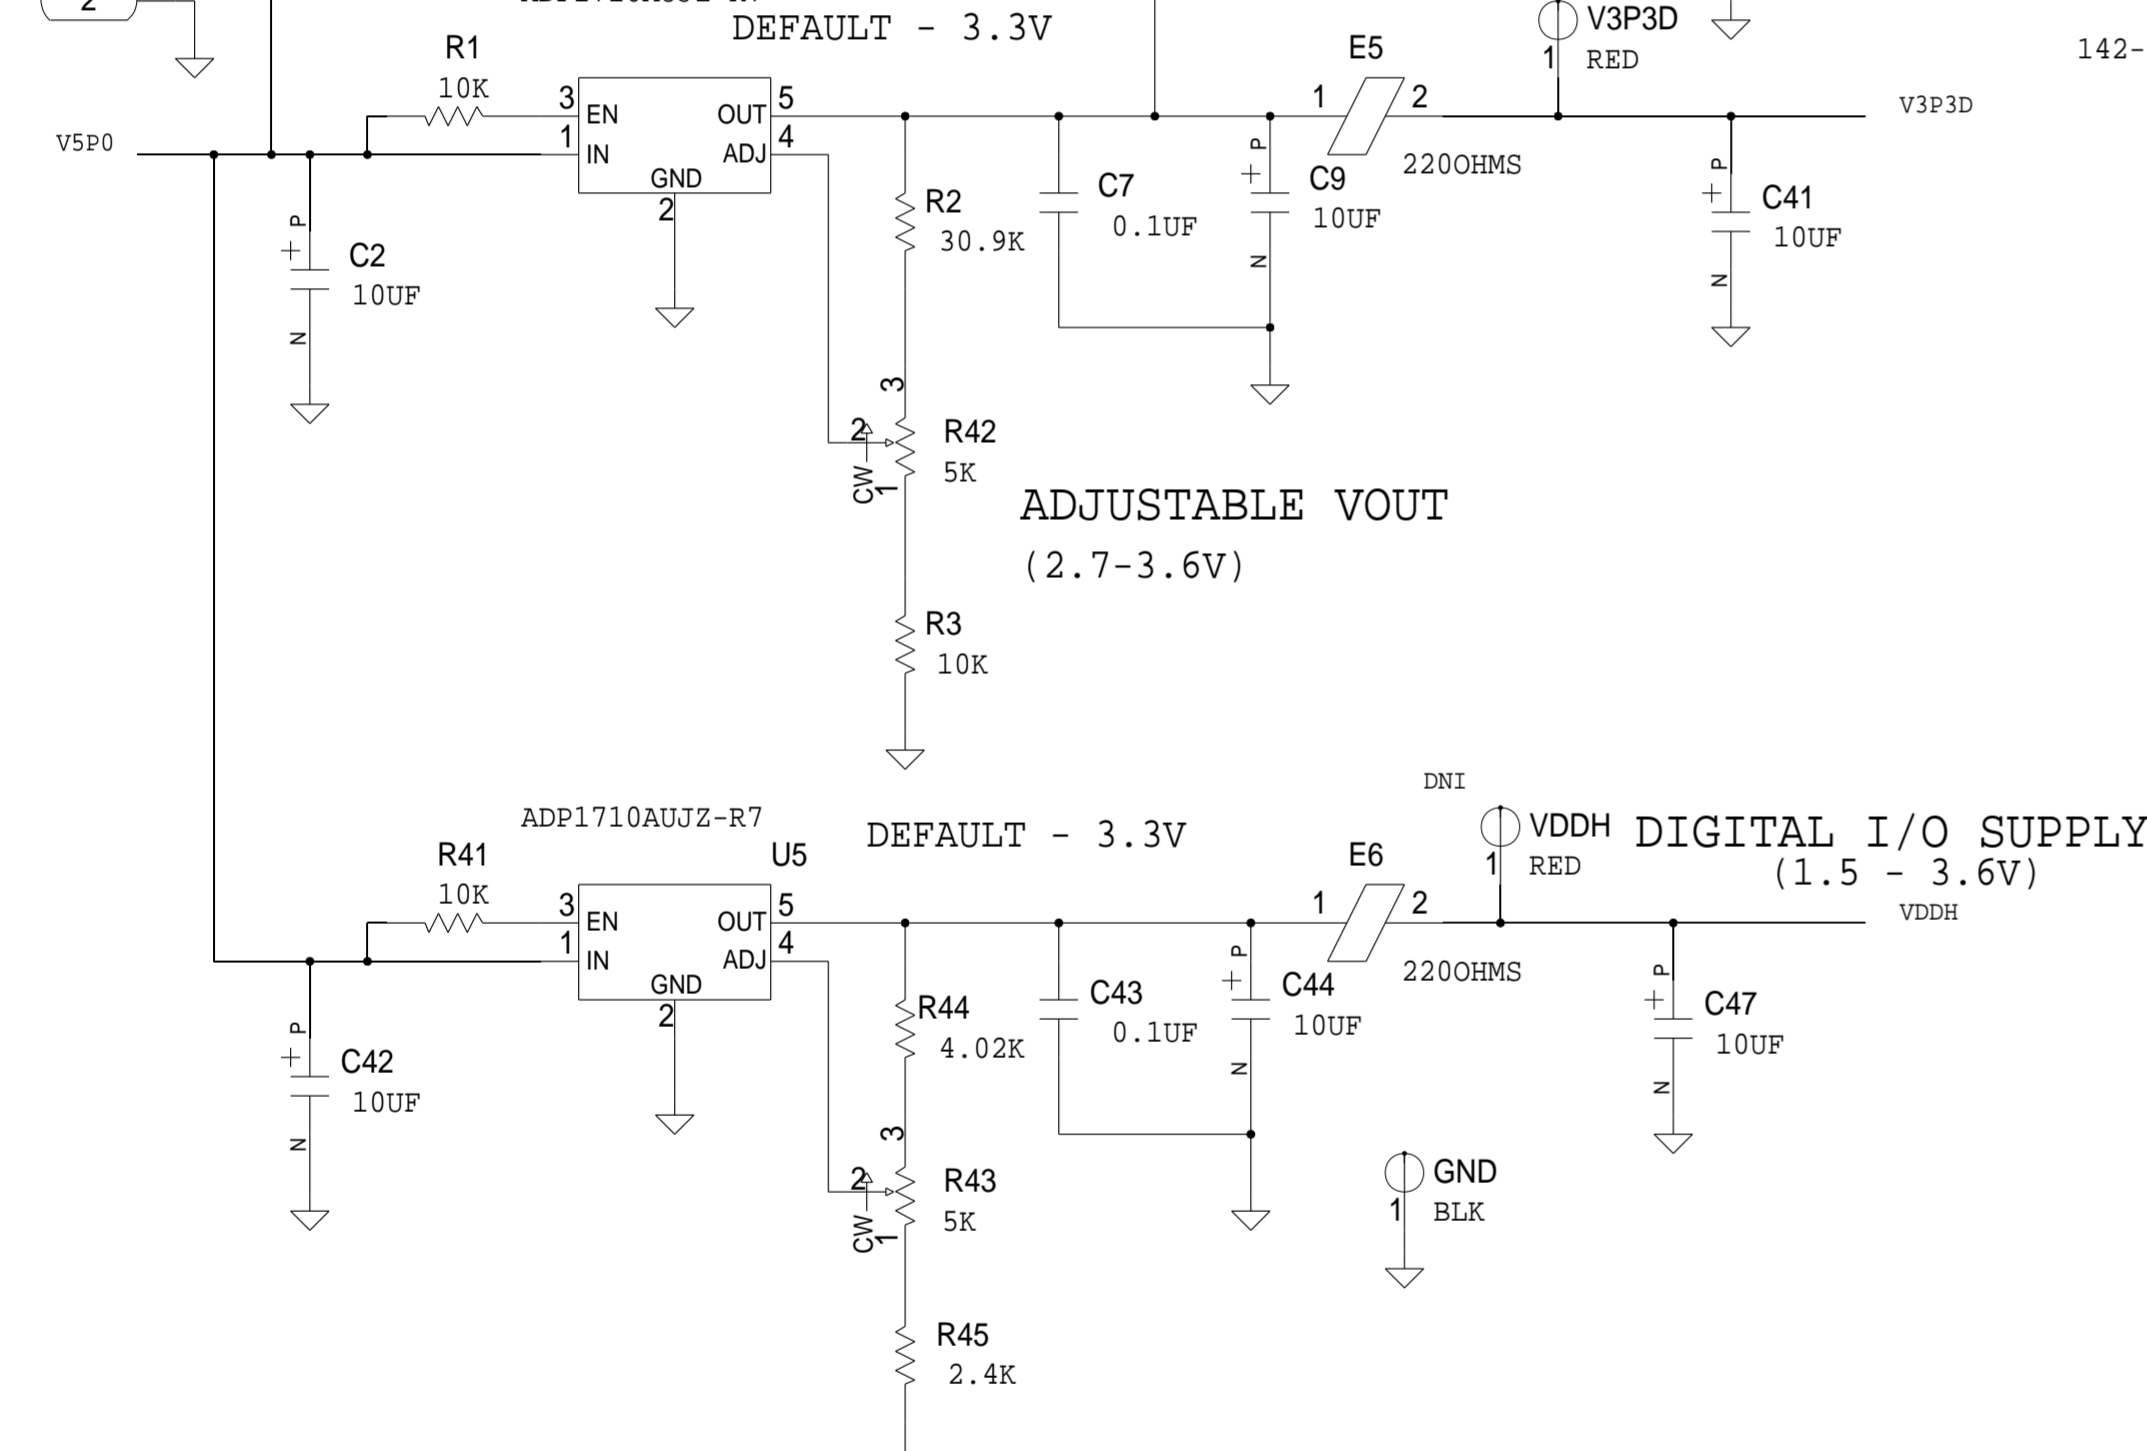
2

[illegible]

DEFAULT - 3.3V

V3P3D
1 RED

142-

R1
10K

3 EN
1 IN
GND
2
OUT 5
ADJ 4

E5
1 2
220OHMS

V3P3D

V5P0

P
+
C2
10UF
N

R2
30.9K

C7
0.1UF

P
+
C9
10UF
N

P
+
C41
10UF
N

3
2
CW 1
R42
5K

ADJUSTABLE VOUT
(2.7-3.6V)

R3
10K

DNI

ADP1710AUJZ-R7
U5

DEFAULT - 3.3V

VDDH
1 RED

DIGITAL I/O SUPPLY
(1.5 - 3.6V)

R41
10K

3 EN
1 IN
GND
2
OUT 5
ADJ 4

E6
1 2
220OHMS

VDDH

P
+
C42
10UF
N

R44
4.02K

C43
0.1UF

P
+
C44
10UF
N

P
+
C47
10UF
N

3
2
CW 1
R43
5K

GND
1 BLK

R45
2.4K